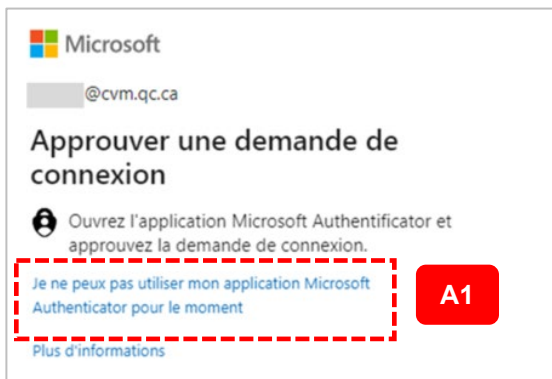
Microsoft

@cvm.qc.ca

Approuver une demande de connexion

Ouvrez l'application Microsoft Authentificator et approuvez la demande de connexion.

Je ne peux pas utiliser mon application Microsoft Authenticator pour le moment

A1

Plus d'informations